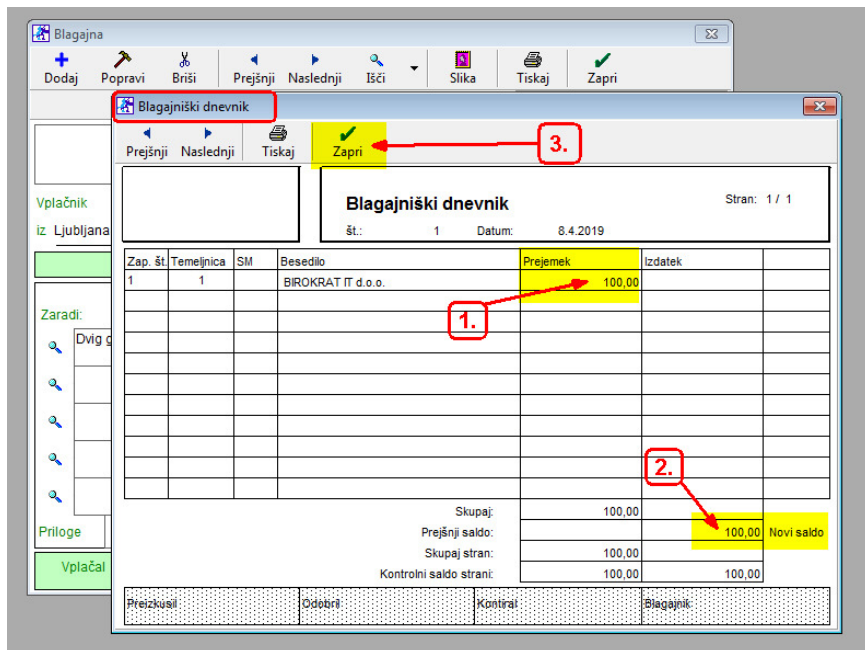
Blagajna

Dodaj Popravi Briši Prejšnji Naslednji Išči Slika Tiskaj Zapri

Vplačnik

iz Ljubljana

Zaradi:

Dvig g

Priloge

Vplačal

Blagajniški dnevnik

Prejšnji Naslednji Tiskaj Zapri

3.

Blagajniški dnevnik

Stran: 1 / 1

št.: 1 Datum: 8.4.2019

| Zap. št. | Temeljnica | SM | Besedilo | Prejemek | Izdatek | |
|---|---|---|---|---|---|---|
| 1 | 1 | | BIROKRAT IT d.o.o. | 100,00 | | |

1.

2.

| | | |
|---|---|---|
| Skupaj: | 100,00 | |
| Prejšnji saldo: | | 100,00 Novi saldo |
| Skupaj stran: | 100,00 | |
| Kontrolni saldo strani: | 100,00 | 100,00 |

Preizkusil Odobril Kontrral Blagajnik